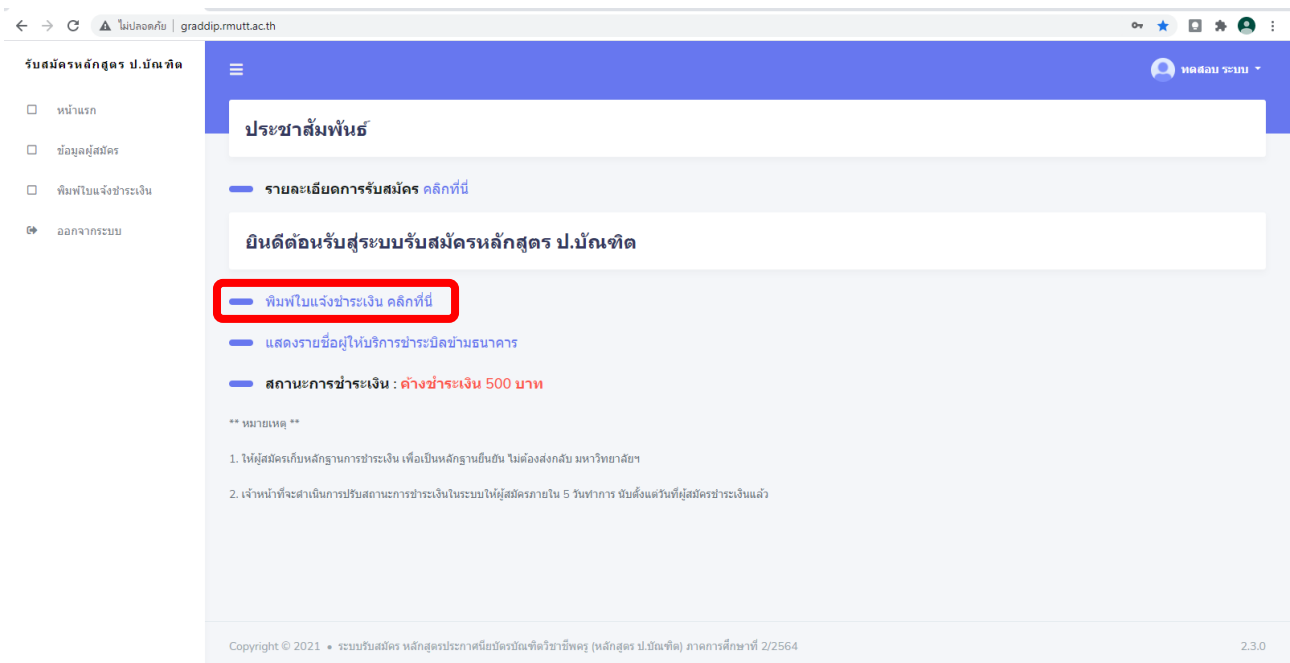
ไม่ปลอดภัย | graddip.rmutt.ac.th

รับสมัครหลักสูตร ป.บัณฑิต

หน้าแรก

ข้อมูลผู้สมัคร

พิมพ์ใบแจ้งชำระเงิน

ออกจากระบบ

ทดสอบ ระบบ

ประชาสัมพันธ์

รายละเอียดการรับสมัคร คลิกที่นี่

ยินดีต้อนรับสู่ระบบรับสมัครหลักสูตร ป.บัณฑิต

พิมพ์ใบแจ้งชำระเงิน คลิกที่นี่

แสดงรายชื่อผู้ให้บริการชำระบิลข้ามธนาคาร

สถานะการชำระเงิน : ค้างชำระเงิน 500 บาท

** หมายเหตุ **

1. ให้ผู้สมัครเก็บหลักฐานการชำระเงิน เพื่อเป็นหลักฐานยืนยัน ไม่ต้องส่งกลับ มหาวิทยาลัยฯ

2. เจ้าหน้าที่จะดำเนินการปรับสถานะการชำระเงินในระบบให้ผู้สมัครภายใน 5 วันทำการ นับตั้งแต่วันที่ผู้สมัครชำระเงินแล้ว

Copyright © 2021 • ระบบรับสมัคร หลักสูตรประกาศนียบัตรบัณฑิตวิชาชีพครู (หลักสูตร ป.บัณฑิต) ภาคการศึกษาที่ 2/2564

2.3.0